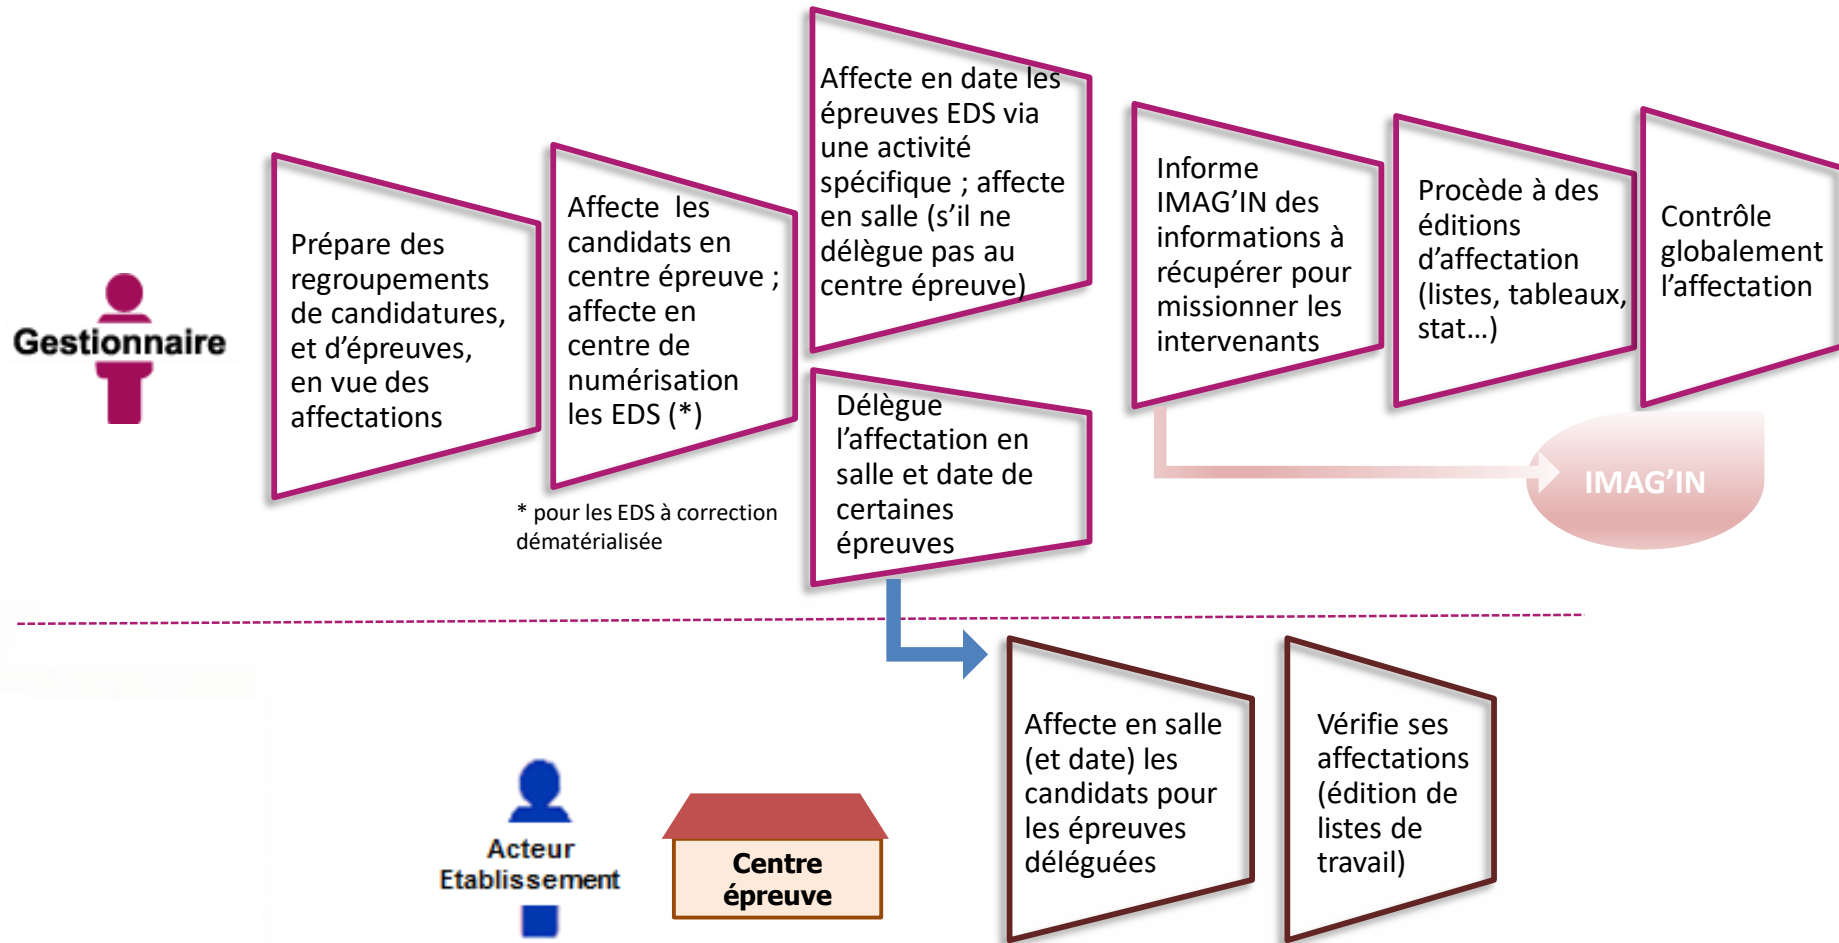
Gestionnaire

Prépare des regroupements de candidatures, et d'épreuves, en vue des affectations

Affecte les candidats en centre épreuve ; affecte en centre de numérisation les EDS (*)

* pour les EDS à correction dématérialisée

Affecte en date les épreuves EDS via une activité spécifique ; affecte en salle (s'il ne délègue pas au centre épreuve)

Délègue l'affectation en salle et date de certaines épreuves

Informe IMAG'IN des informations à récupérer pour missionner les intervenants

Procède à des éditions d'affectation (listes, tableaux, stat…)

Contrôle globalement l'affectation

IMAG'IN

Acteur Etablissement

Centre épreuve

Affecte en salle (et date) les candidats pour les épreuves déléguées

Vérifie ses affectations (édition de listes de travail)